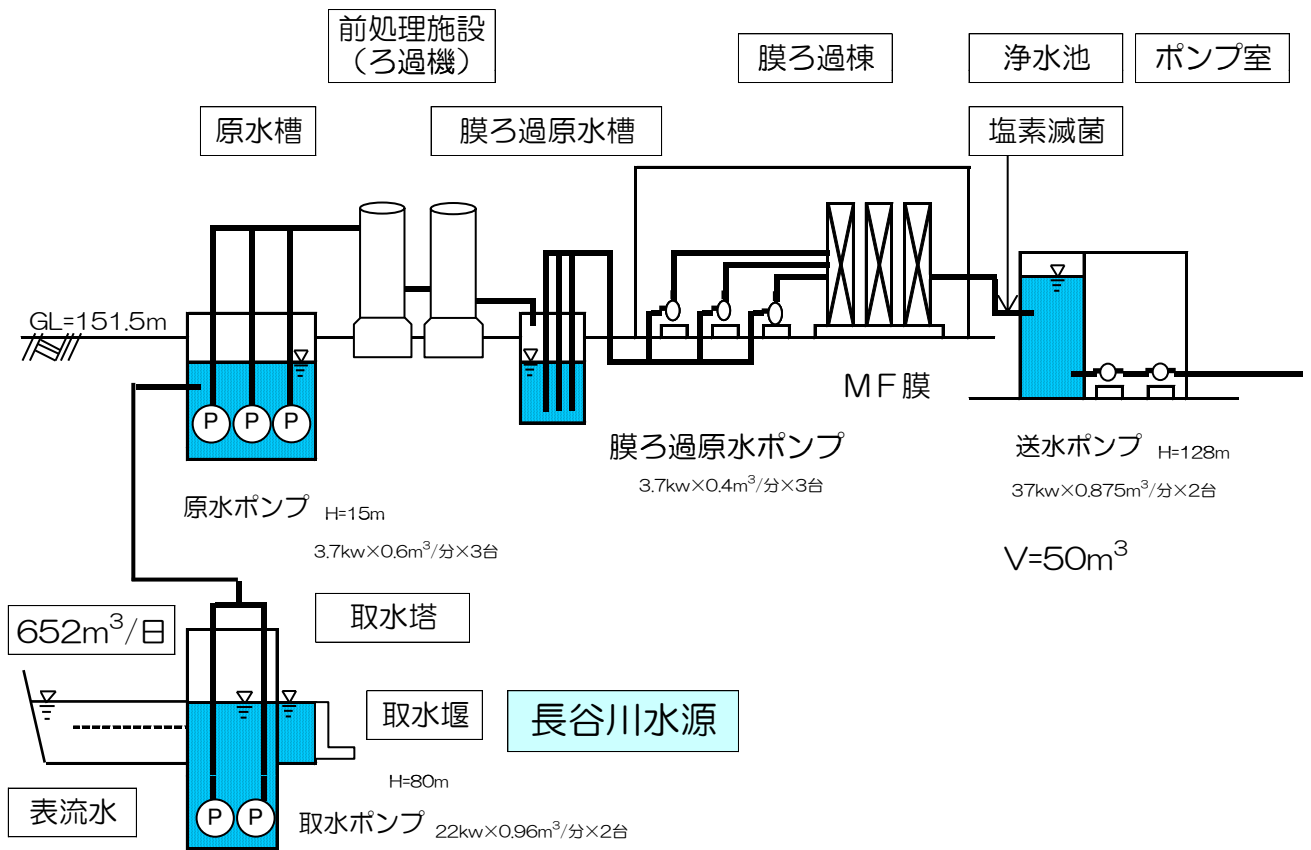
前処理施設
（ろ過機）

膜ろ過棟

浄水池

ポンプ室

原水槽

膜ろ過原水槽

塩素滅菌

GL=151.5m

P P P

MF膜

膜ろ過原水ポンプ
3.7kw×0.4m$^3$/分×3台

送水ポンプ H=128m
37kw×0.875m$^3$/分×2台

原水ポンプ H=15m
3.7kw×0.6m$^3$/分×3台

V=50m$^3$

取水塔

652m$^3$/日

取水堰

長谷川水源

H=80m

表流水

P P

取水ポンプ 22kw×0.96m$^3$/分×2台